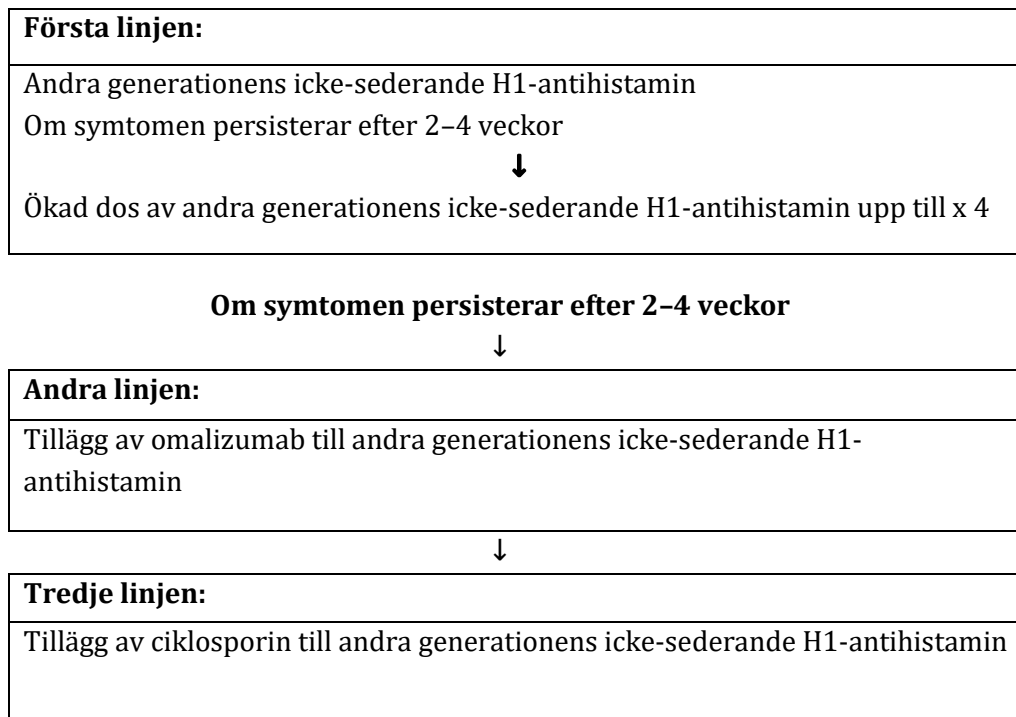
**Första linjen:**

Andra generationens icke-sederande H1-antihistamin

Om symtomen persisterar efter 2–4 veckor

↓

Ökad dos av andra generationens icke-sederande H1-antihistamin upp till x 4

**Om symtomen persisterar efter 2–4 veckor**

↓

**Andra linjen:**

Tillägg av omalizumab till andra generationens icke-sederande H1-antihistamin

↓

**Tredje linjen:**

Tillägg av ciklosporin till andra generationens icke-sederande H1-antihistamin